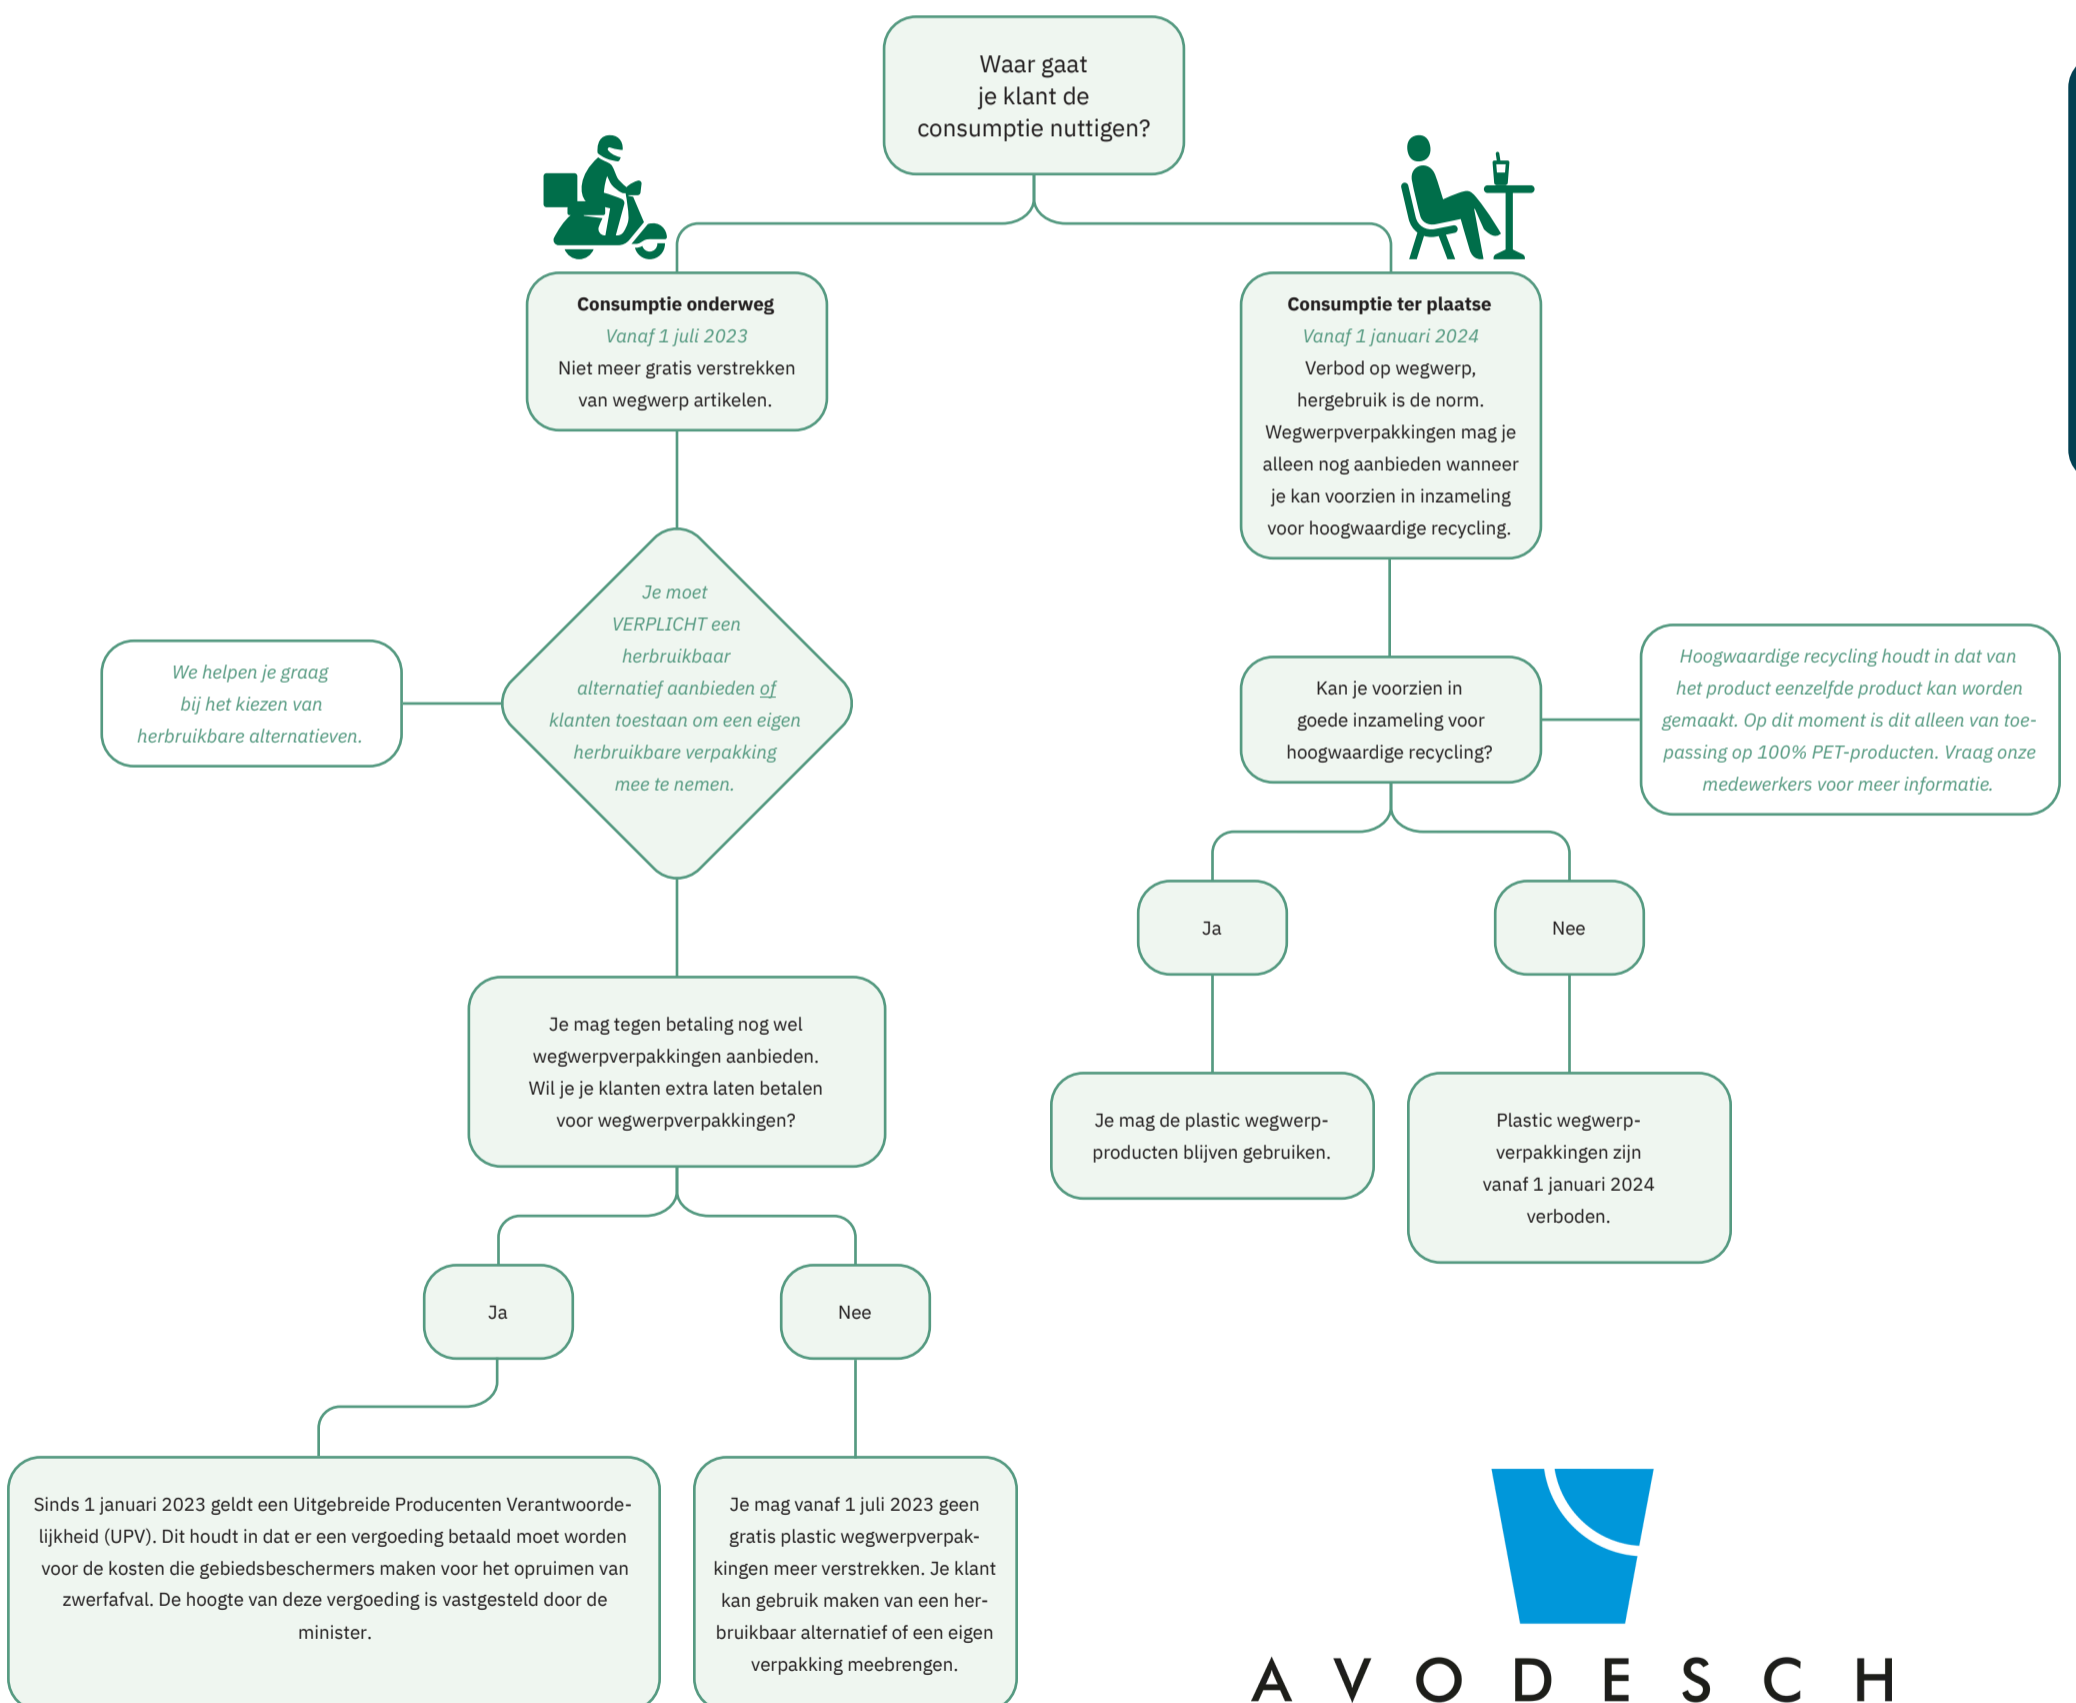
Waar gaat je klant de consumptie nuttigen?

**Consumptie onderweg**
*Vanaf 1 juli 2023*
Niet meer gratis verstrekken van wegwerp artikelen.

**Consumptie ter plaatse**
*Vanaf 1 januari 2024*
Verbod op wegwerp, hergebruik is de norm. Wegwerpverpakkingen mag je alleen nog aanbieden wanneer je kan voorzien in inzameling voor hoogwaardige recycling.

*We helpen je graag bij het kiezen van herbruikbare alternatieven.*

*Je moet VERPLICHT een herbruikbaar alternatief aanbieden of klanten toestaan om een eigen herbruikbare verpakking mee te nemen.*

Kan je voorzien in goede inzameling voor hoogwaardige recycling?

*Hoogwaardige recycling houdt in dat van het product eenzelfde product kan worden gemaakt. Op dit moment is dit alleen van toepassing op 100% PET-producten. Vraag onze medewerkers voor meer informatie.*

Ja

Nee

Je mag de plastic wegwerpproducten blijven gebruiken.

Plastic wegwerpverpakkingen zijn vanaf 1 januari 2024 verboden.

Je mag tegen betaling nog wel wegwerpverpakkingen aanbieden. Wil je je klanten extra laten betalen voor wegwerpverpakkingen?

Ja

Nee

Sinds 1 januari 2023 geldt een Uitgebreide Producenten Verantwoordelijkheid (UPV). Dit houdt in dat er een vergoeding betaald moet worden voor de kosten die gebiedsbeschermers maken voor het opruimen van zwerfafval. De hoogte van deze vergoeding is vastgesteld door de minister.

Je mag vanaf 1 juli 2023 geen gratis plastic wegwerpverpakkingen meer verstrekken. Je klant kan gebruik maken van een herbruikbaar alternatief of een eigen verpakking meebrengen.

AVODESCH